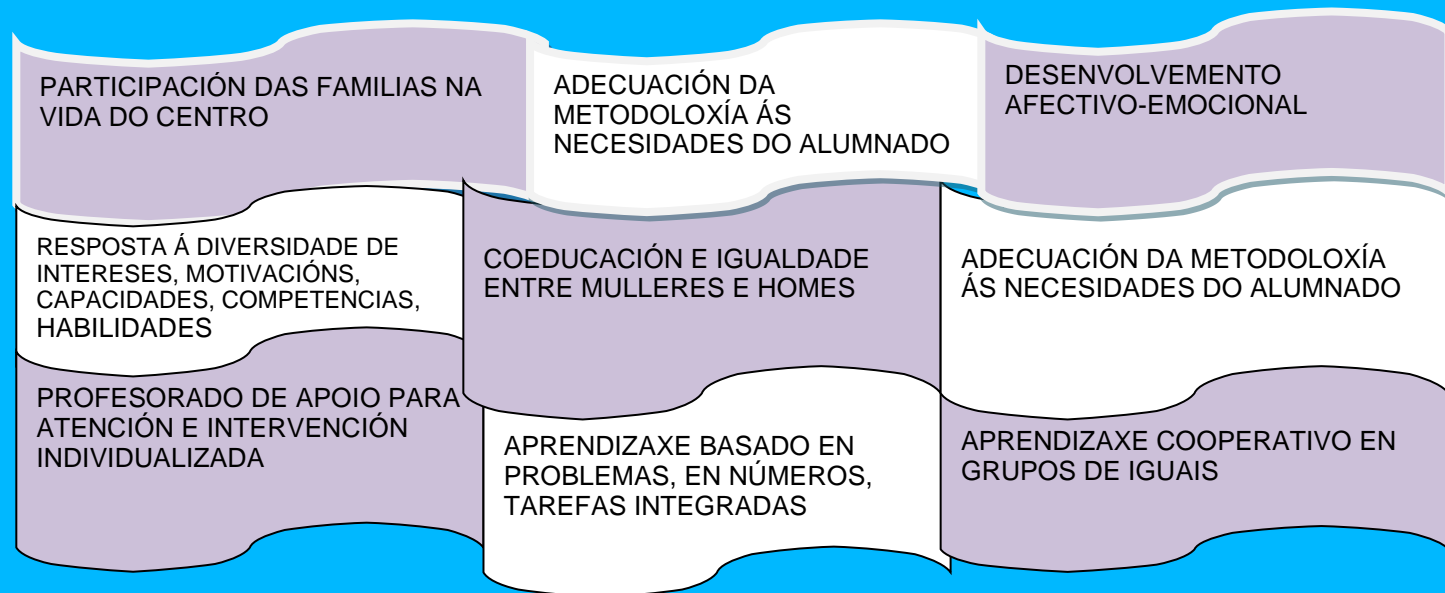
PARTICIPACIÓN DAS FAMILIAS NA VIDA DO CENTRO

RESPOSTA Á DIVERSIDADE DE INTERESES, MOTIVACIÓNS, CAPACIDADES, COMPETENCIAS, HABILIDADES

PROFESORADO DE APOIO PARA ATENCIÓN E INTERVENCIÓN INDIVIDUALIZADA

ADECUACIÓN DA METODOLOXÍA ÁS NECESIDADES DO ALUMNADO

COEDUCACIÓN E IGUALDADE ENTRE MULLERES E HOMES

APRENDIZAXE BASADO EN PROBLEMAS, EN NÚMEROS, TAREFAS INTEGRADAS

DESENVOLVEMENTO AFECTIVO-EMOCIONAL

ADECUACIÓN DA METODOLOXÍA ÁS NECESIDADES DO ALUMNADO

APRENDIZAXE COOPERATIVO EN GRUPOS DE IGUAIS